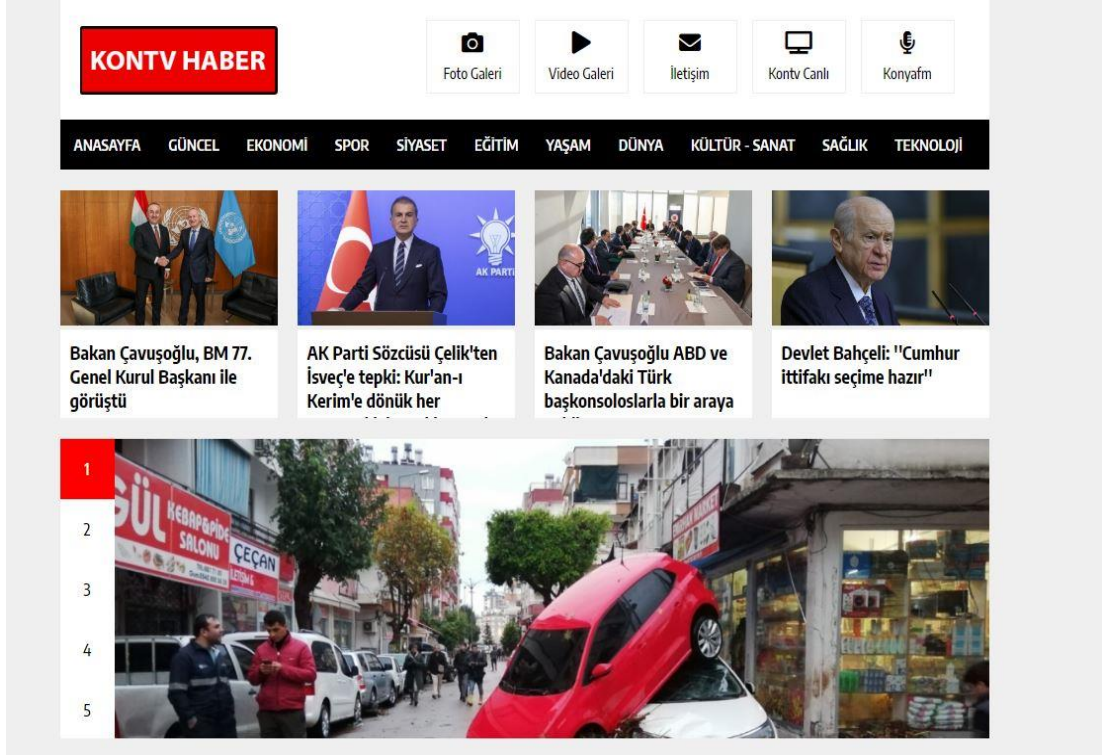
KONTV HABER

Foto Galeri
Video Galeri
İletişim
Kontv Canlı
Konyafm

ANASAYFA GÜNCEL EKONOMİ SPOR SİYASET EĞİTİM YAŞAM DÜNYA KÜLTÜR - SANAT SAĞLIK TEKNOLOJİ

AK PARTİ

Bakan Çavuşoğlu, BM 77. Genel Kurul Başkanı ile görüştü

AK Parti Sözcüsü Çelik'ten İsveç'e tepki: Kur'an-ı Kerim'e dönük her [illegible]

Bakan Çavuşoğlu ABD ve Kanada'daki Türk başkonsoloslarla bir araya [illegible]

Devlet Bahçeli: ''Cumhur ittifakı seçime hazır''

1
2
3
4
5

GÜL KEBAP&PİDE SALONU
ÇEÇAN İLETİŞİM